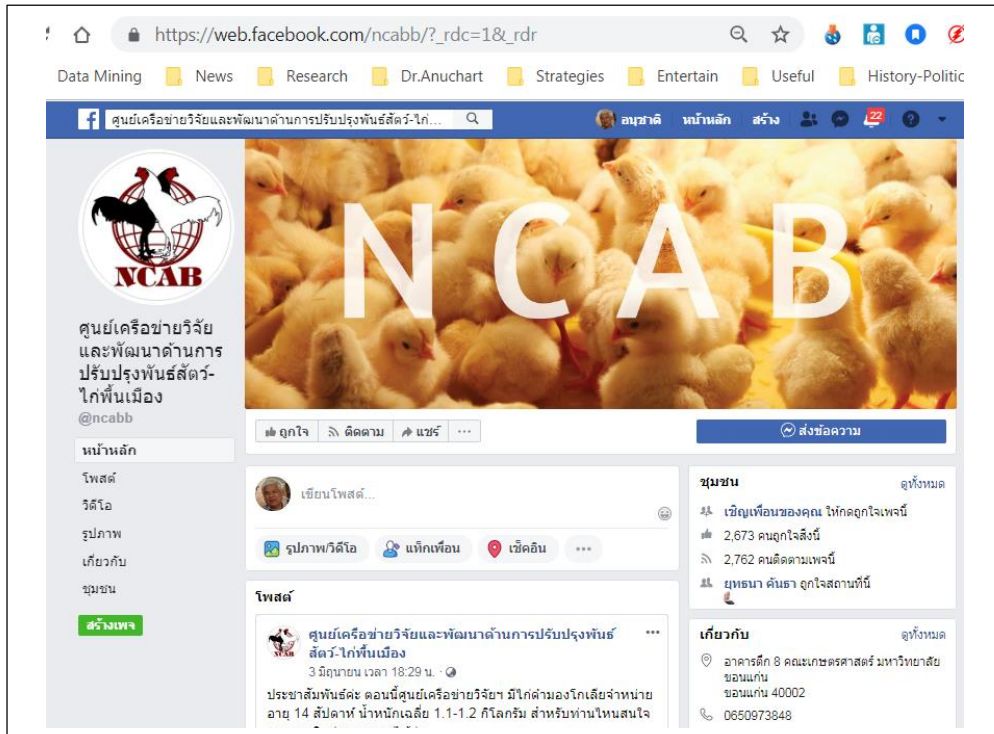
https://web.facebook.com/ncabb/?_rdc=1&_rdr

Data Mining News Research Dr.Anuchart Strategies Entertain Useful History-Politic

ศูนย์เครือข่ายวิจัยและพัฒนาด้านการปรับปรุงพันธ์สัตว์-ไก่...

อนุชาติ หน้าหลัก สร้าง 22

NCAB

N C A B

ศูนย์เครือข่ายวิจัยและพัฒนาด้านการปรับปรุงพันธ์สัตว์-ไก่พื้นเมือง
@ncabb

หน้าหลัก
โพสต์
วิดีโอ
รูปภาพ
เกี่ยวกับ
ชุมชน
สร้างเพจ

ถูกใจ ติดตาม แชร์ ···

ส่งข้อความ

เขียนโพสต์...

รูปภาพ/วิดีโอ แท็กเพื่อน เช็คอิน ···

โพสต์

ศูนย์เครือข่ายวิจัยและพัฒนาด้านการปรับปรุงพันธ์สัตว์-ไก่พื้นเมือง
3 มิถุนายน เวลา 18:29 น. ·

ประชาสัมพันธ์ค่ะ ตอนนี้ศูนย์เครือข่ายวิจัยฯ มีไก่ด่างมองโกเลียจำหน่าย อายุ 14 สัปดาห์ น้ำหนักเฉลี่ย 1.1-1.2 กิโลกรัม สำหรับท่านไหนสนใจ

ชุมชน ดูทั้งหมด
เชิญเพื่อนของคุณ ให้กดถูกใจเพจนี้
2,673 คนถูกใจสิ่งนี้
2,762 คนติดตามเพจนี้
ยุทธนา คันธา ถูกใจสถานที่นี้

เกี่ยวกับ ดูทั้งหมด
อาคารตึก 8 คณะเกษตรศาสตร์ มหาวิทยาลัยขอนแก่น
ขอนแก่น 40002
0650973848